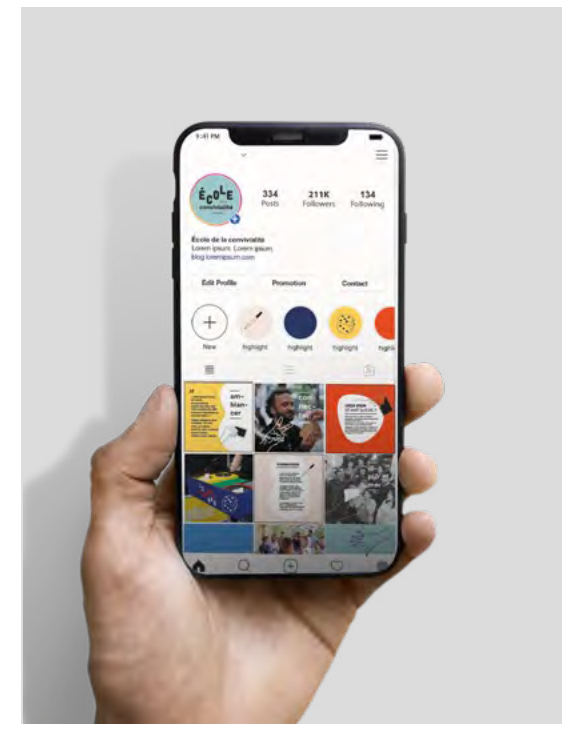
9:41 PM

ÉCOLE convivialité

334
Posts

211K
Followers

134
Following

École de la convivialité
Lorem ipsum. Lorem ipsum.
blog.loremipsum.com

Edit Profile

Promotion

Contact

New

highlight

highlight

highlight

highli

am-
bian-
cer